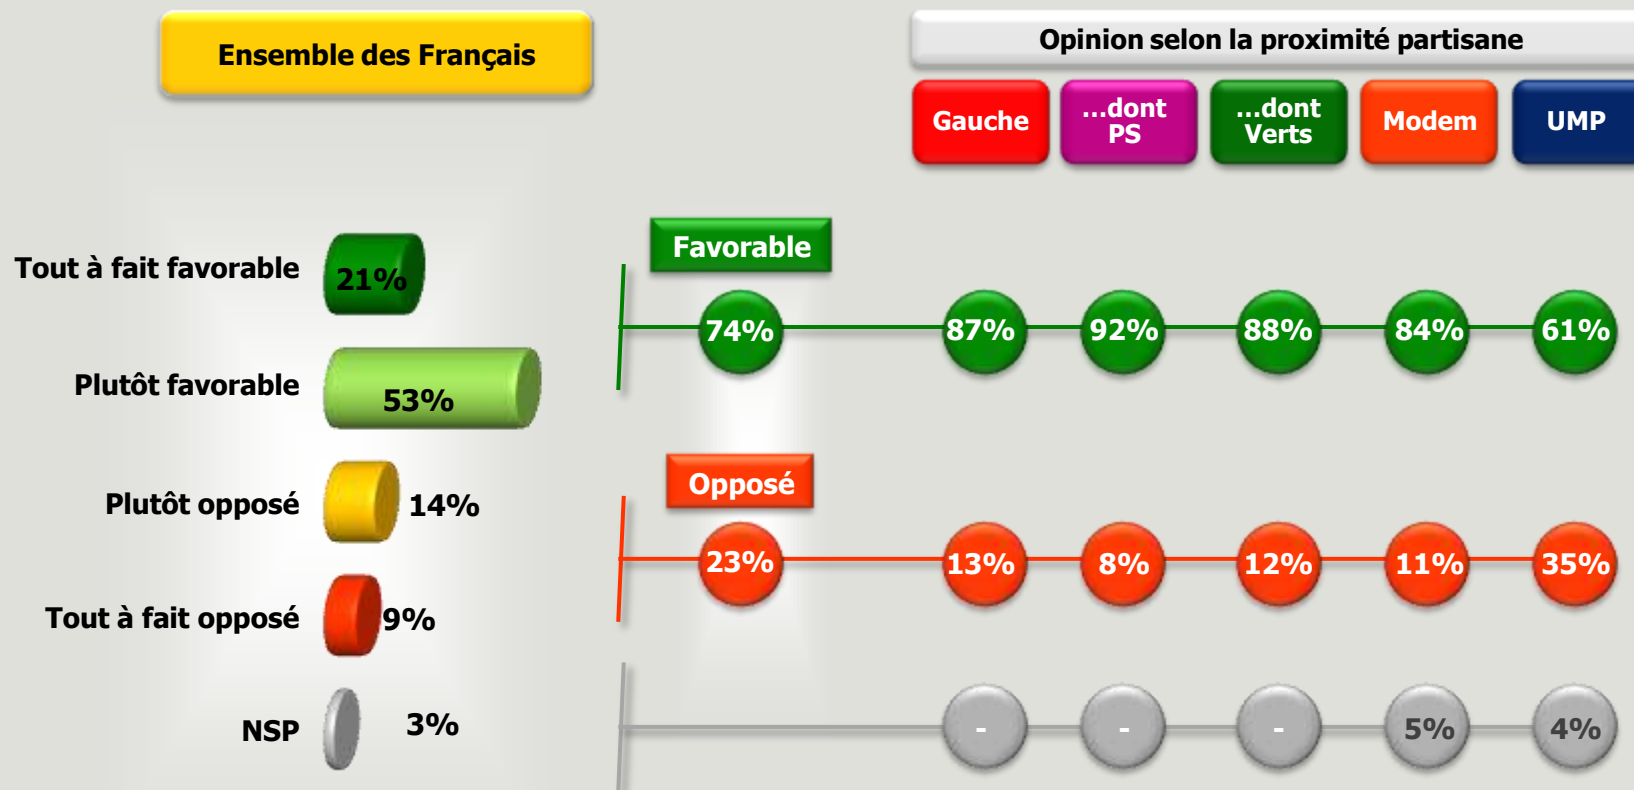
Ensemble des Français

Opinion selon la proximité partisane

Gauche

...dont PS

...dont Verts

Modem

UMP

Tout à fait favorable 21%

Plutôt favorable 53%

Plutôt opposé 14%

Tout à fait opposé 9%

NSP 3%

Favorable

74% 87% 92% 88% 84% 61%

Opposé

23% 13% 8% 12% 11% 35%

- - - 5% 4%